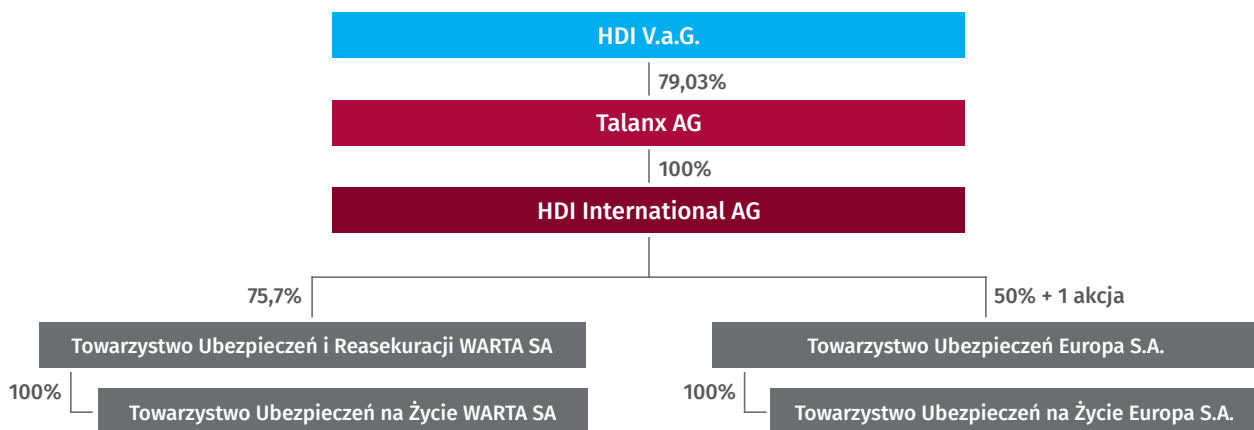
HDI V.a.G.

79,03%

Talanx AG

100%

HDI International AG

75,7%

50% + 1 akcja

Towarzystwo Ubezpieczeń i Reasekuracji WARTA SA

100%

Towarzystwo Ubezpieczeń na Życie WARTA SA

Towarzystwo Ubezpieczeń Europa S.A.

100%

Towarzystwo Ubezpieczeń na Życie Europa S.A.